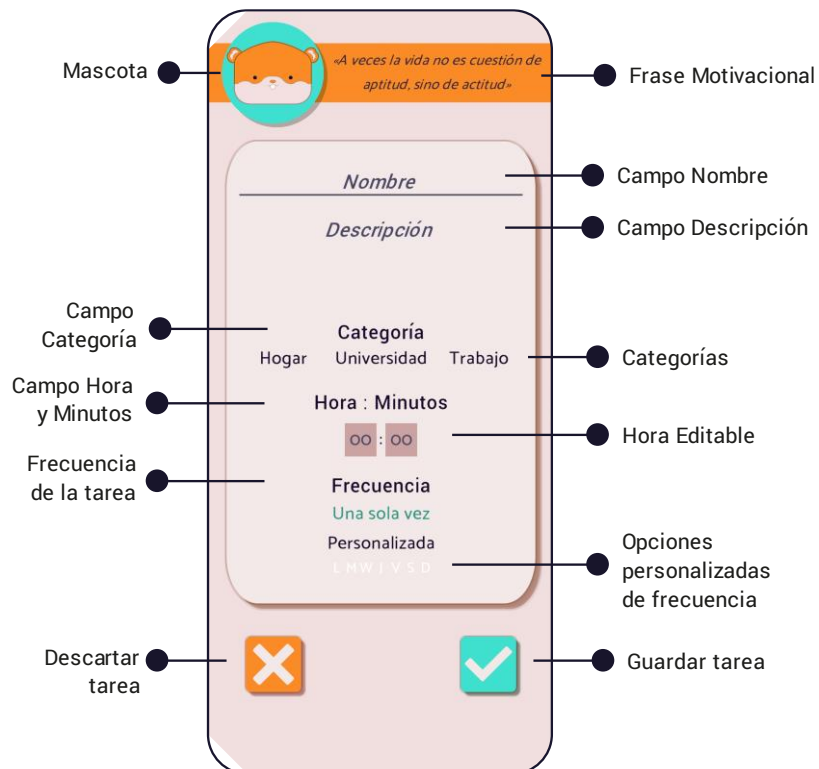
Mascota

«A veces la vida no es cuestión de aptitud, sino de actitud»

Frase Motivacional

Nombre

Campo Nombre

Descripción

Campo Descripción

Campo Categoría

Categoría

Hogar Universidad Trabajo

Categorías

Campo Hora y Minutos

Hora : Minutos

00 : 00

Hora Editable

Frecuencia de la tarea

Frecuencia

Una sola vez

Personalizada

L M W J V S D

Opciones personalizadas de frecuencia

Descartar tarea

Guardar tarea